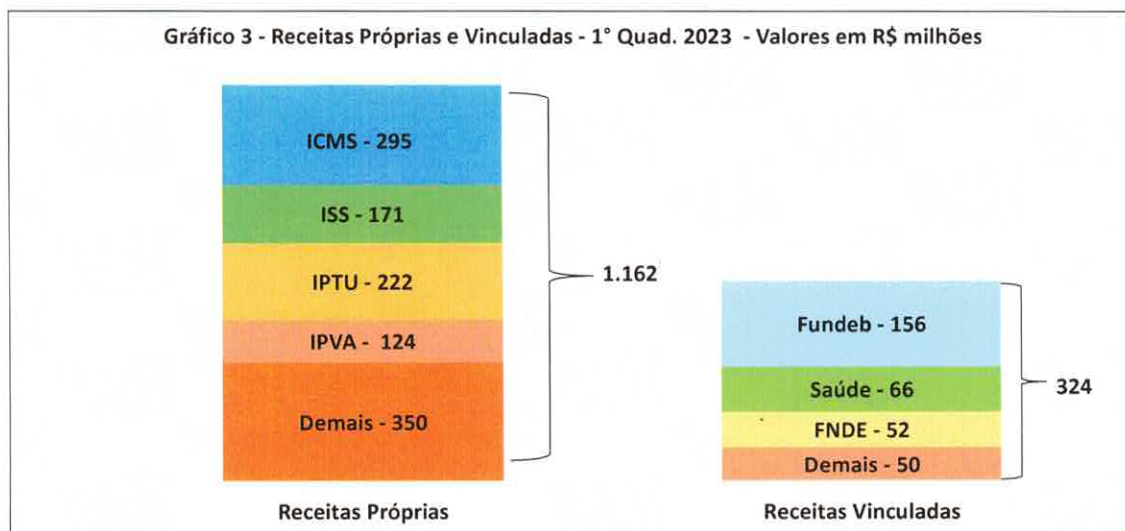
Gráfico 3 - Receitas Próprias e Vinculadas - 1° Quad. 2023 - Valores em R$ milhões

ICMS - 295

ISS - 171

IPTU - 222

IPVA - 124

Demais - 350

1.162

Fundeb - 156

Saúde - 66

FNDE - 52

Demais - 50

324

Receitas Próprias

Receitas Vinculadas